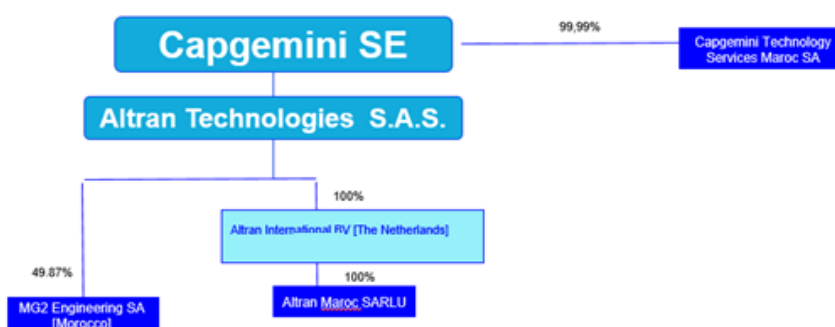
Capgemini SE

99,99%

Capgemini Technology Services Maroc SA

Altran Technologies S.A.S.

100%

Altran International BV [The Netherlands]

49.87%

100%

MG2 Engineering SA [Morocco]

Altran Maroc SARLU